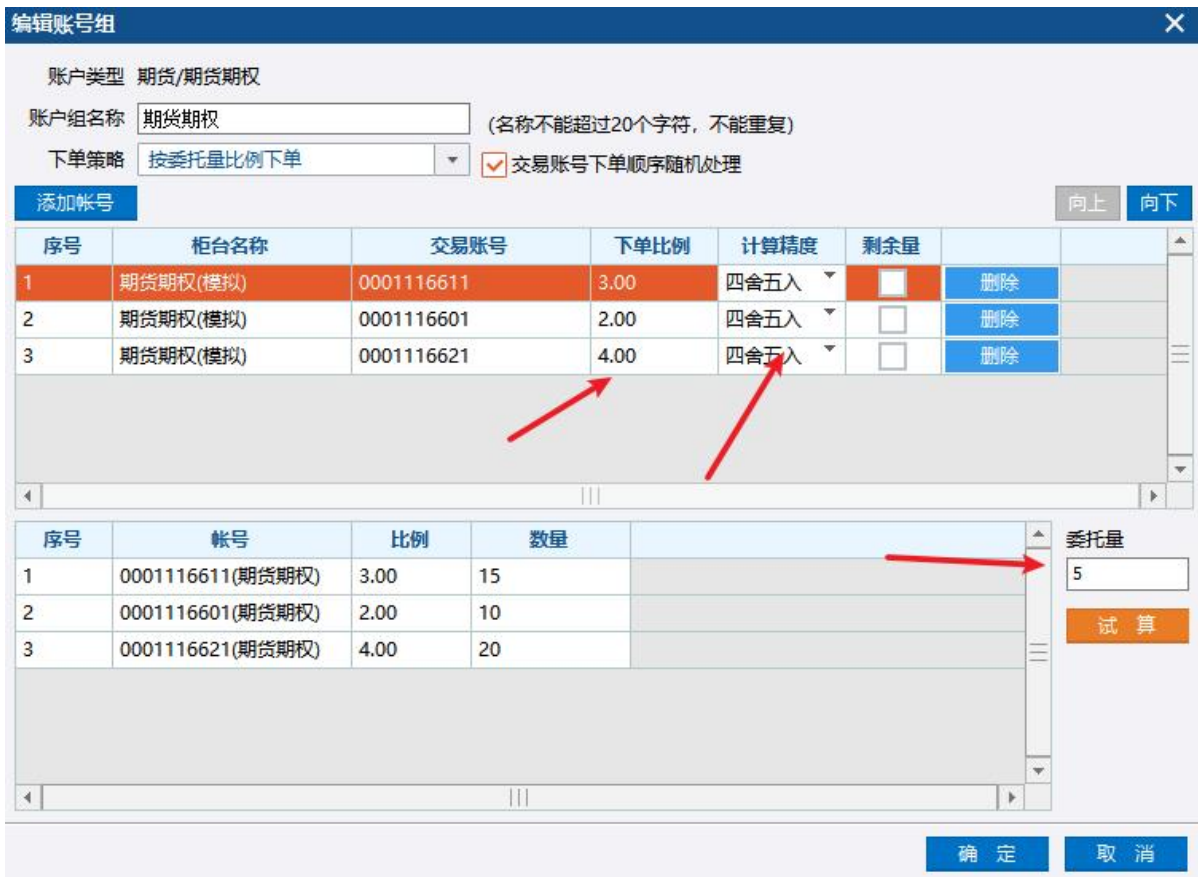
编辑账号组

账户类型 期货/期货期权

账户组名称 期货期权 (名称不能超过20个字符，不能重复)

下单策略 按委托量比例下单 交易账号下单顺序随机处理

添加帐号

向上 向下

| 序号 | 柜台名称 | 交易账号 | 下单比例 | 计算精度 | 剩余量 | |
|---|---|---|---|---|---|---|
| 1 | 期货期权(模拟) | 0001116611 | 3.00 | 四舍五入 | | 删除 |
| 2 | 期货期权(模拟) | 0001116601 | 2.00 | 四舍五入 | | 删除 |
| 3 | 期货期权(模拟) | 0001116621 | 4.00 | 四舍五入 | | 删除 |

| 序号 | 帐号 | 比例 | 数量 |
|---|---|---|---|
| 1 | 0001116611(期货期权) | 3.00 | 15 |
| 2 | 0001116601(期货期权) | 2.00 | 10 |
| 3 | 0001116621(期货期权) | 4.00 | 20 |

委托量
5
试 算

确 定 取 消